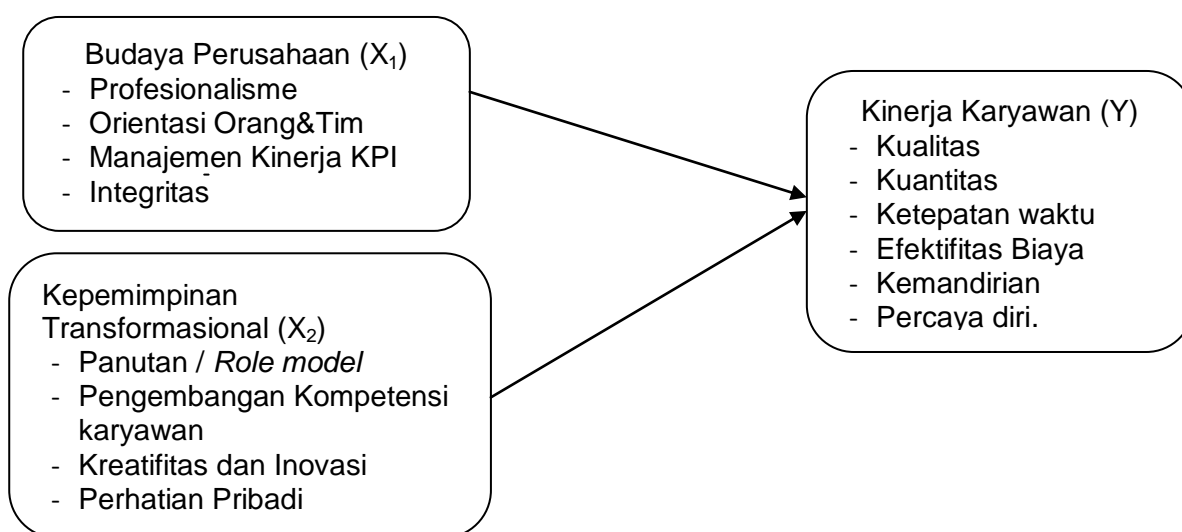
Budaya Perusahaan ($X_1$)
- Profesionalisme
- Orientasi Orang&Tim
- Manajemen Kinerja KPI
- Integritas

Kepemimpinan Transformasional ($X_2$)
- Panutan / *Role model*
- Pengembangan Kompetensi karyawan
- Kreatifitas dan Inovasi
- Perhatian Pribadi

Kinerja Karyawan (Y)
- Kualitas
- Kuantitas
- Ketepatan waktu
- Efektifitas Biaya
- Kemandirian
- Percaya diri.